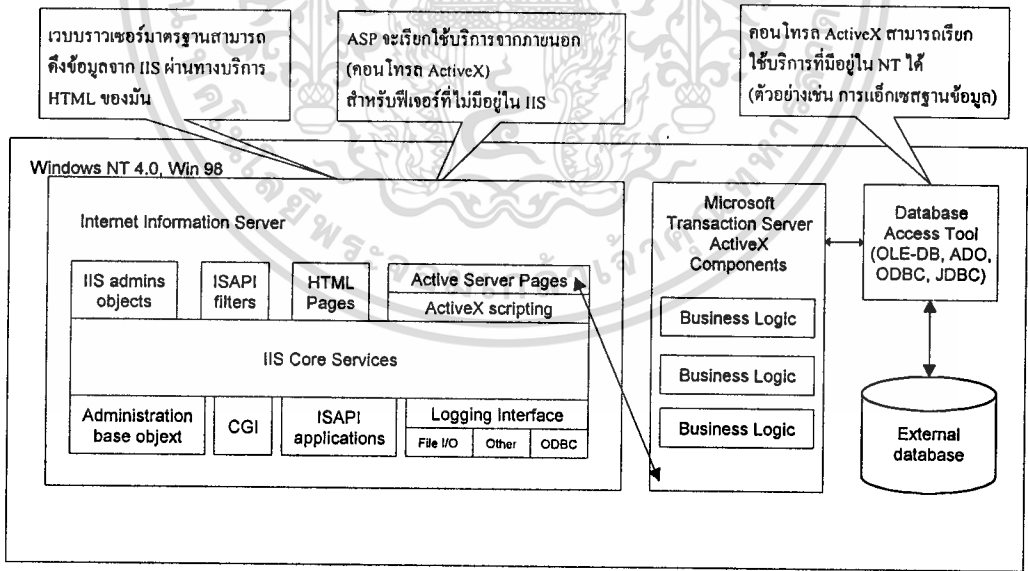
เวบบราวเซอร์มาตรฐานสามารถดึงข้อมูลจาก IIS ผ่านทางบริการ HTML ของมัน

ASP จะเรียกใช้บริการจากภายนอก (คอนโทรล ActiveX) สำหรับฟีเจอร์ที่ไม่มีอยู่ใน IIS

คอนโทรล ActiveX สามารถเรียกใช้บริการที่มีอยู่ใน NT ได้ (ตัวอย่างเช่น การแอ็กเซสฐานข้อมูล)

Windows NT 4.0, Win 98

Internet Information Server

IIS admins objects

ISAPI filters

HTML Pages

Active Server Pages

ActiveX scripting

IIS Core Services

Administration base objext

CGI

ISAPI applications

Logging Interface

File I/O

Other

ODBC

Microsoft Transaction Server ActiveX Components

Business Logic

Business Logic

Business Logic

Database Access Tool (OLE-DB, ADO, ODBC, JDBC)

External database